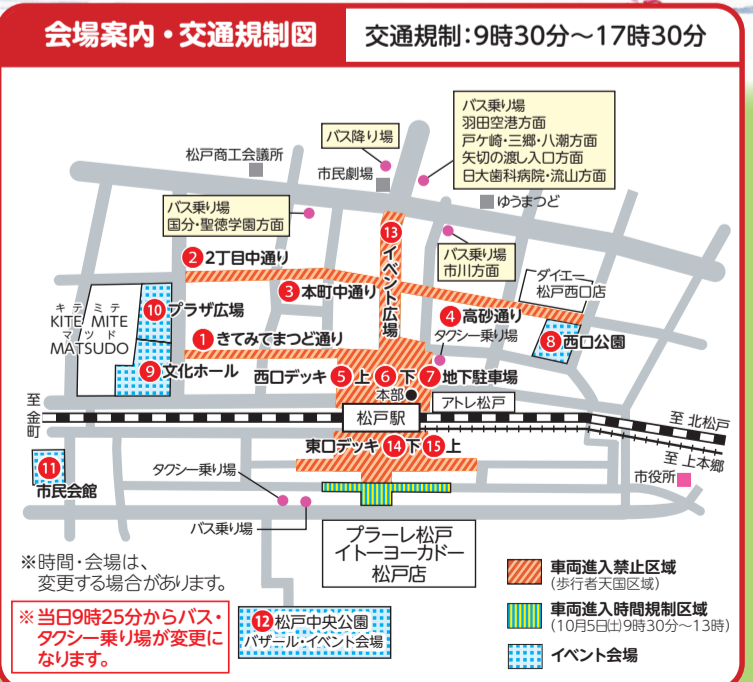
会場案内・交通規制図

交通規制：9時30分～17時30分

バス乗り場
羽田空港方面
戸ケ崎・三郷・八潮方面
矢切の渡し入口方面
日大歯科病院・流山方面

バス降り場

松戸商工会議所

市民劇場

ゆうまつど

バス乗り場
国分・聖徳学園方面

13 イベント広場

バス乗り場
市川方面

2 2丁目中通り

3 本町中通り

ダイエー
松戸西口店

キテミテマツド
KITE MITE MATSUDO

10 プラザ広場

4 高砂通り

1 きてみてまつど通り

タクシー乗り場

8 西口公園

9 文化ホール

西口デッキ 5 上 6 下 7 地下駐車場

本部

至金町

松戸駅

アトレ松戸

至 北松戸

至 上本郷

東口デッキ 14 下 15 上

11 市民会館

市役所

タクシー乗り場

バス乗り場

プラーレ松戸
イトーヨーカドー
松戸店

※時間・会場は、変更する場合があります。

※当日9時25分からバス・タクシー乗り場が変更になります。

12 松戸中央公園
バザール・イベント会場

車両進入禁止区域
（歩行者天国区域）

車両進入時間規制区域
（10月5日(土)9時30分～13時）

イベント会場